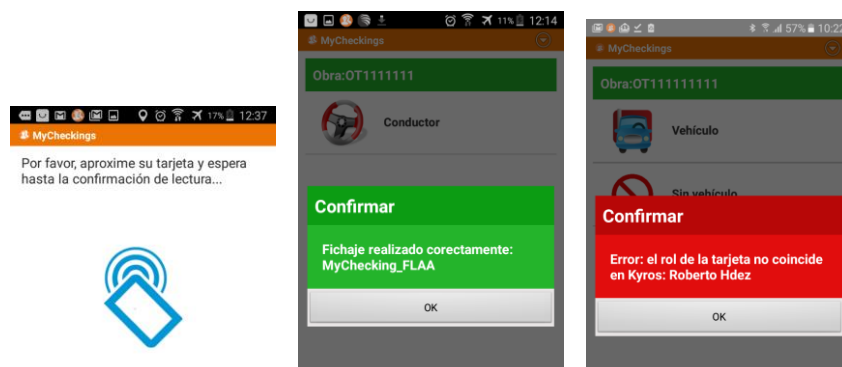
17% 12:37
MyCheckings
Por favor, aproxime su tarjeta y espera hasta la confirmación de lectura...

11% 12:14
MyCheckings
Obra:OT1111111
Conductor
Confirmar
Fichaje realizado corectamente: MyChecking_FLAA
OK

57% 10:2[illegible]
MyCheckings
Obra:OT111111111
Vehículo
Sin vehículo
Confirmar
Error: el rol de la tarjeta no coincide en Kyros: Roberto Hdez
OK